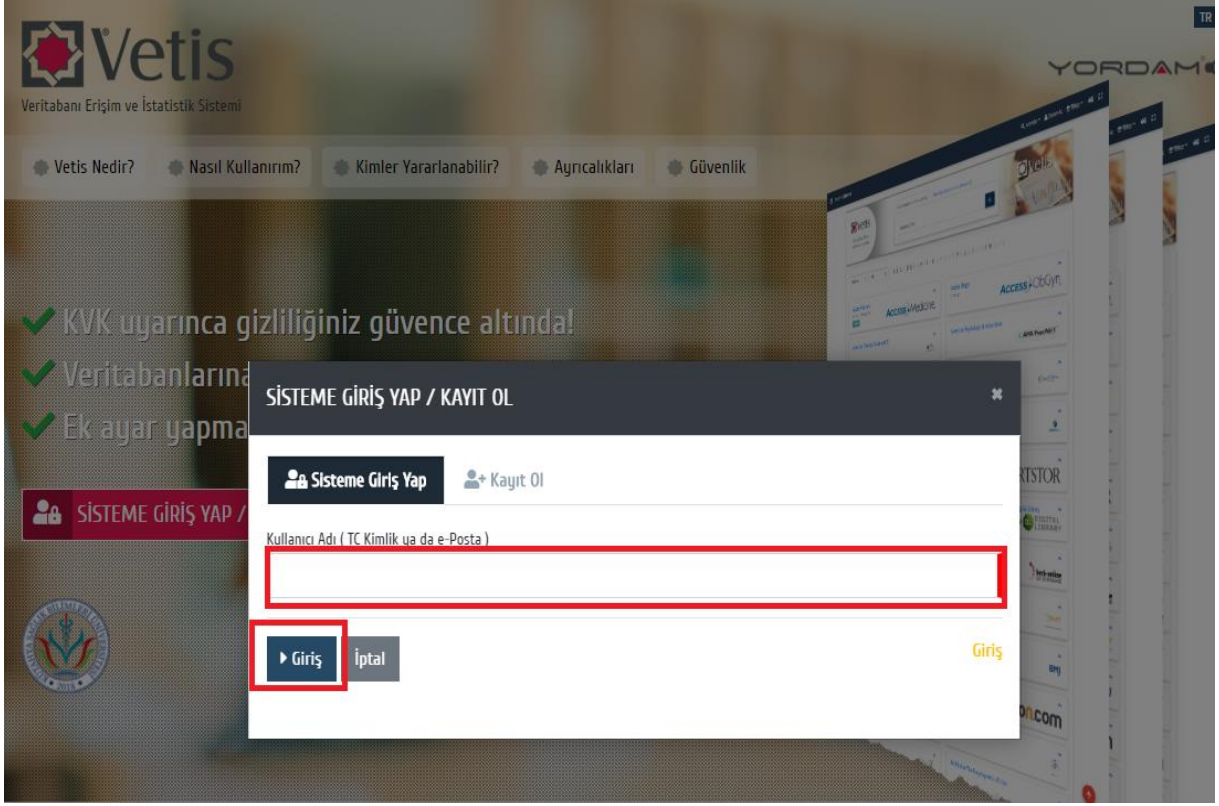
TR

Vetis
Veritabanı Erişim ve İstatistik Sistemi

YORDAM

Vetis Nedir? Nasıl Kullanırım? Kimler Yararlanabilir? Ayrıcalıkları Güvenlik

KVK uyarınca gizliliğiniz güvence altında!
Veritabanlarına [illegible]
Ek ayar yapma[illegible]

SİSTEME GİRİŞ YAP / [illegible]

SİSTEME GİRİŞ YAP / KAYIT OL

Sisteme Giriş Yap   Kayıt Ol

Kullanıcı Adı ( TC Kimlik ya da e-Posta )

Giriş   İptal   Giriş

ACCESS Medicine   ACCESS ObGyn   ARTSTOR   DIGITAL LIBRARY   on.com   2018